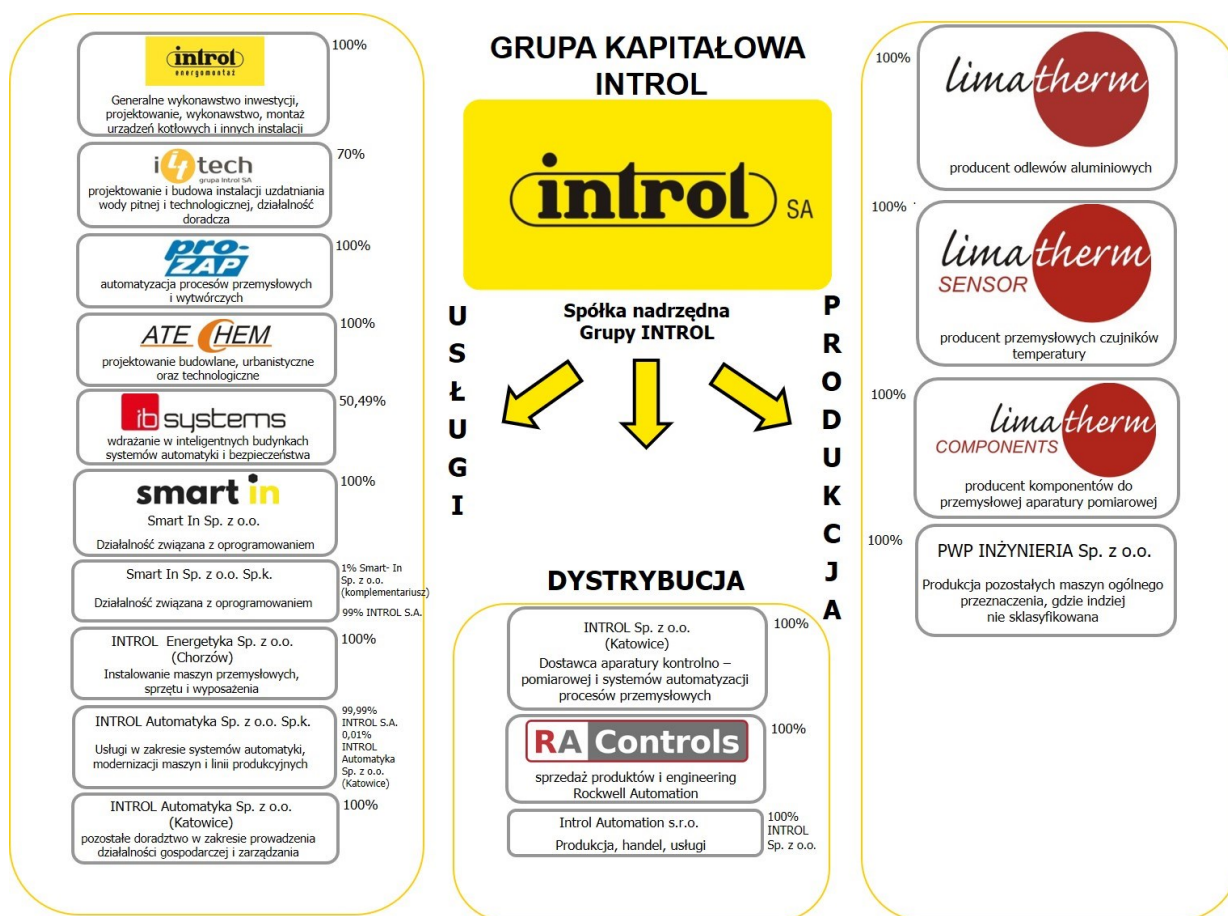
GRUPA KAPITAŁOWA INTROL

introl SA

Spółka nadrzędna Grupy INTROL

USŁUGI

PRODUKCJA

introl energomontaż
100%
Generalne wykonawstwo inwestycji, projektowanie, wykonawstwo, montaż urządzeń kotłowych i innych instalacji

i4tech grupa Introl SA
70%
projektowanie i budowa instalacji uzdatniania wody pitnej i technologicznej, działalność doradcza

pro-ZAP
100%
automatyzacja procesów przemysłowych i wytwórczych

ATE CHEM
100%
projektowanie budowlane, urbanistyczne oraz technologiczne

ib systems
50,49%
wdrażanie w inteligentnych budynkach systemów automatyki i bezpieczeństwa

smart in
100%
Smart In Sp. z o.o.
Działalność związana z oprogramowaniem

Smart In Sp. z o.o. Sp.k.
Działalność związana z oprogramowaniem
1% Smart- In Sp. z o.o. (komplementariusz)
99% INTROL S.A.

INTROL Energetyka Sp. z o.o. (Chorzów)
100%
Instalowanie maszyn przemysłowych, sprzętu i wyposażenia

INTROL Automatyka Sp. z o.o. Sp.k.
Usługi w zakresie systemów automatyki, modernizacji maszyn i linii produkcyjnych
99,99% INTROL S.A.
0,01% INTROL Automatyka Sp. z o.o. (Katowice)

INTROL Automatyka Sp. z o.o. (Katowice)
100%
pozostałe doradztwo w zakresie prowadzenia działalności gospodarczej i zarządzania

DYSTRYBUCJA

INTROL Sp. z o.o. (Katowice)
100%
Dostawca aparatury kontrolno – pomiarowej i systemów automatyzacji procesów przemysłowych

RA Controls
100%
sprzedaż produktów i engineering Rockwell Automation

Introl Automation s.r.o.
Produkcja, handel, usługi
100% INTROL Sp. z o.o.

100%
lima therm
producent odlewów aluminiowych

100%
lima therm SENSOR
producent przemysłowych czujników temperatury

100%
lima therm COMPONENTS
producent komponentów do przemysłowej aparatury pomiarowej

100%
PWP INŻYNIERIA Sp. z o.o.
Produkcja pozostałych maszyn ogólnego przeznaczenia, gdzie indziej nie sklasyfikowana